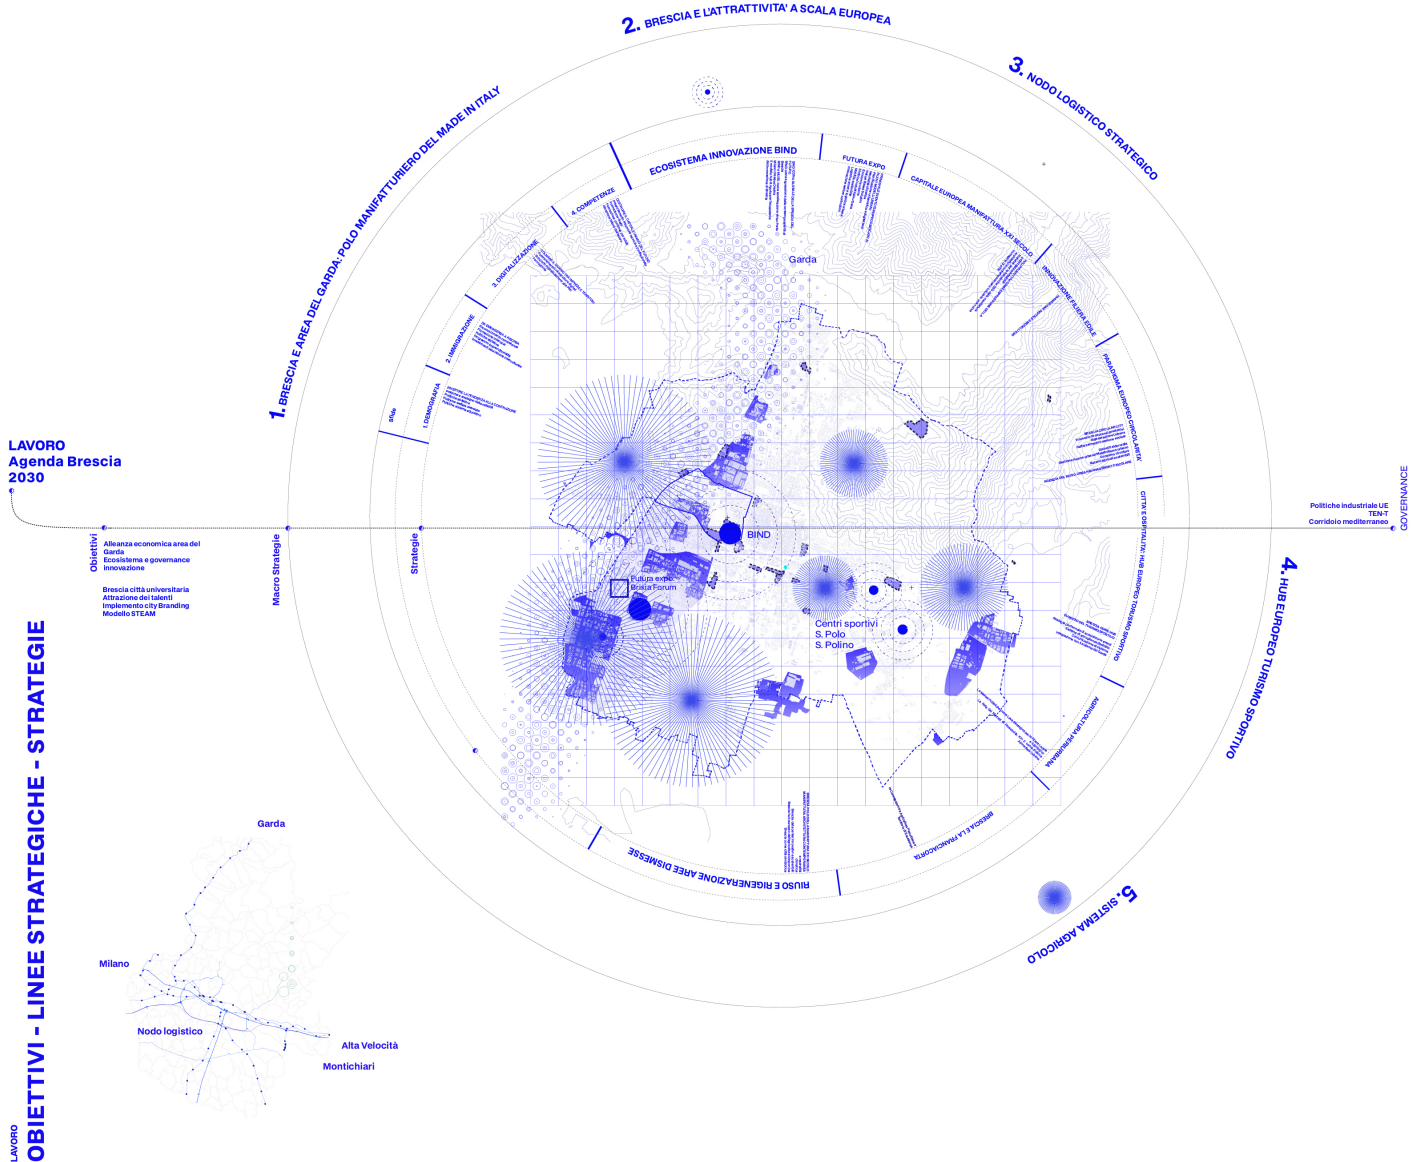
2. BRESCIA E L'ATTRATTIVITA' A SCALA EUROPEA

3. NODO LOGISTICO STRATEGICO

1. BRESCIA E AREA DEL GARDA: POLO MANIFATTURIERO DEL MADE IN ITALY

ECOSISTEMA INNOVAZIONE BIND

FUTURA EXPO

CAPITALE EUROPEA MANIFATTURA XXI SECOLO

INNOVAZIONE FILIERA EDILE

PARADIGMA EUROPEO CIRCOLARITA'

CITTA' E OSPITALITA': HUB EUROPEO TURISMO SPORTIVO

AGRICOLTURA PERIURBANA

BRESCIA E LA FRANCIACORTA

RIUSO E RIGENERAZIONE AREE DISMESSE

4. COMPETENZE

3. DIGITALIZZAZIONE

2. IMMIGRAZIONE

1. DEMOGRAFIA

Sfide

Garda

BIND

Futura expo
Brixia Forum

Centri sportivi
S. Polo
S. Polino

LAVORO
Agenda Brescia
2030

Obiettivi

Alleanza economica area del Garda
Ecosistema e governance innovazione

Brescia città universitaria
Attrazione dei talenti
Implemento city Branding
Modello STEAM

Macro Strategie

Strategie

Politiche industriale UE
TEN-T
Corridoio mediterraneo

GOVERNANCE

4. HUB EUROPEO TURISMO SPORTIVO

5. SISTEMA AGRICOLO

OBIETTIVI - LINEE STRATEGICHE - STRATEGIE

LAVORO

Garda

Milano

Nodo logistico

Alta Velocità

Montichiari